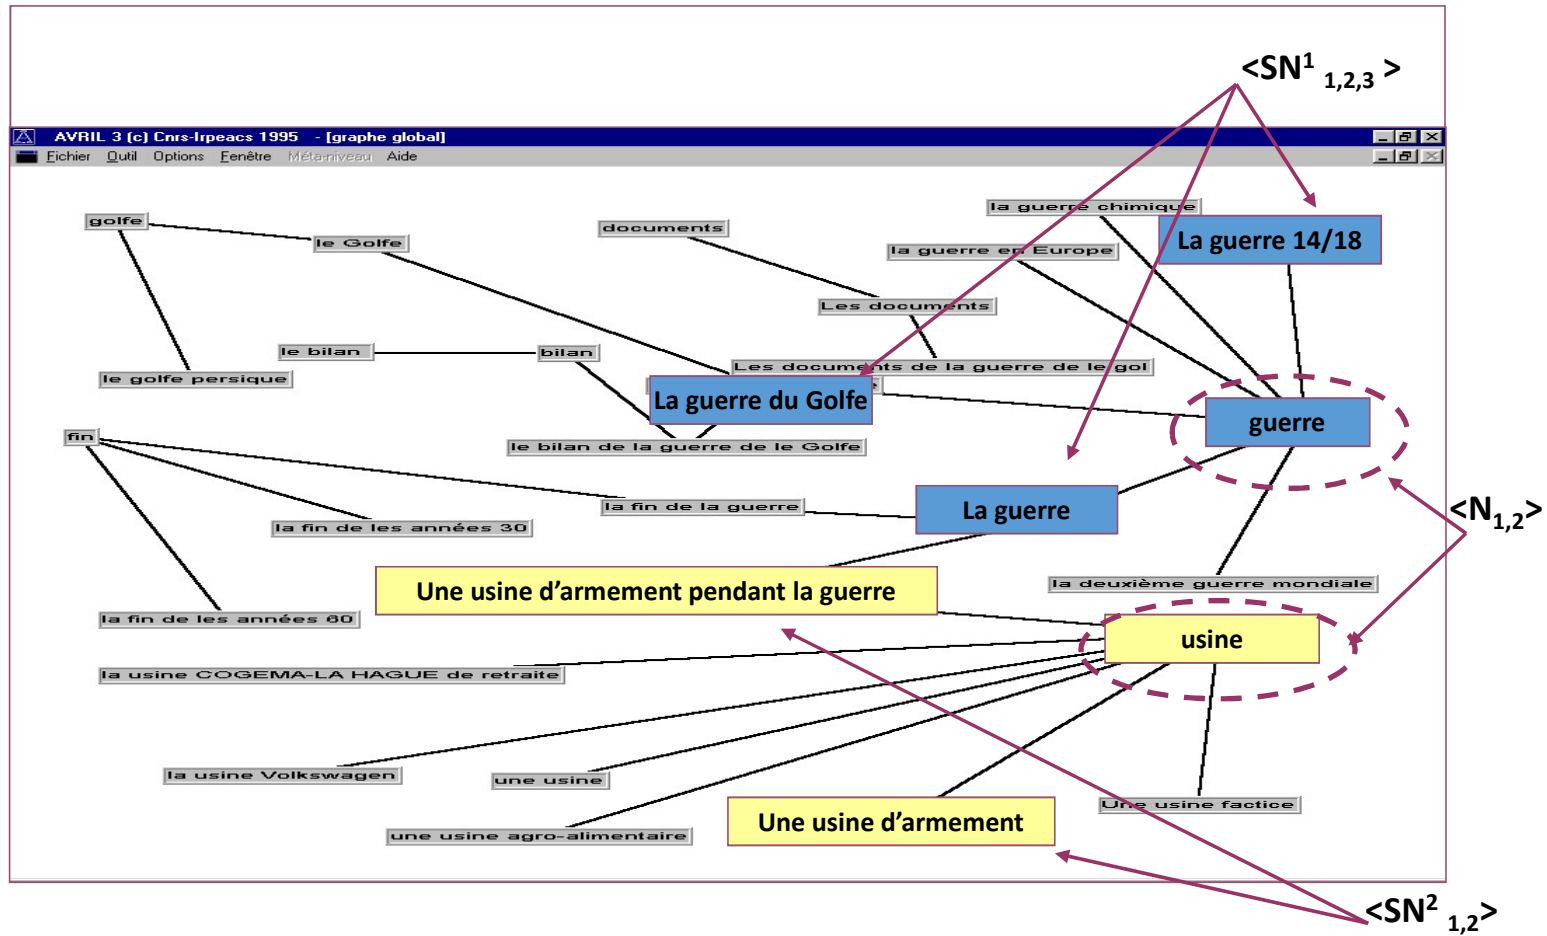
<SN$^1$ $_{1,2,3}$ >

AVRIL 3 (c) Cnrs-Irpeacs 1995 - [graphe global]

Fichier Outil Options Fenêtre Méta-niveau Aide

la guerre chimique

La guerre 14/18

la guerre en Europe

golfe

le Golfe

documents

Les documents

le bilan

bilan

le golfe persique

Les documents de la guerre de le gol

La guerre du Golfe

guerre

fin

le bilan de la guerre de le Golfe

la fin de la guerre

La guerre

<N$_{1,2}$>

la fin de les années 30

Une usine d'armement pendant la guerre

la deuxième guerre mondiale

la fin de les années 80

usine

la usine COGEMA-LA HAGUE de retraite

la usine Volkswagen

une usine

une usine agro-alimentaire

Une usine d'armement

Une usine factice

<SN$^2$ $_{1,2}$>